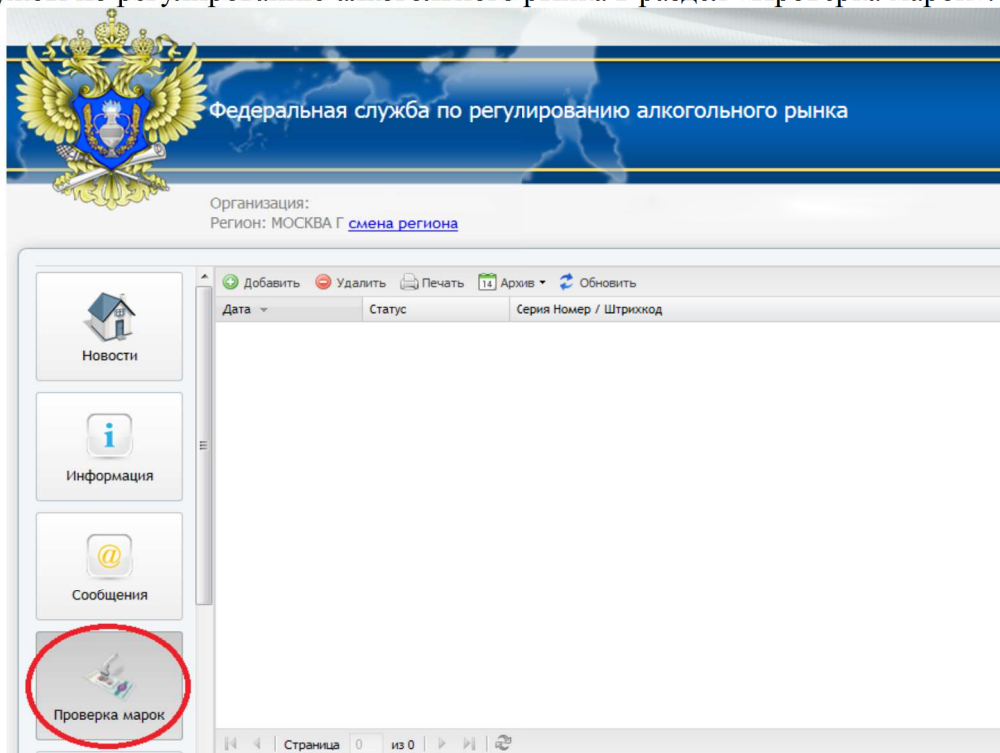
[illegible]

Федеральная служба по регулированию алкогольного рынка

Организация:
Регион: МОСКВА Г смена региона

Новости

Информация

Сообщения

Проверка марок

Добавить Удалить Печать 14 Архив Обновить

| Дата | Статус | Серия Номер / Штрихкод |
|---|---|---|

Страница 0 из 0